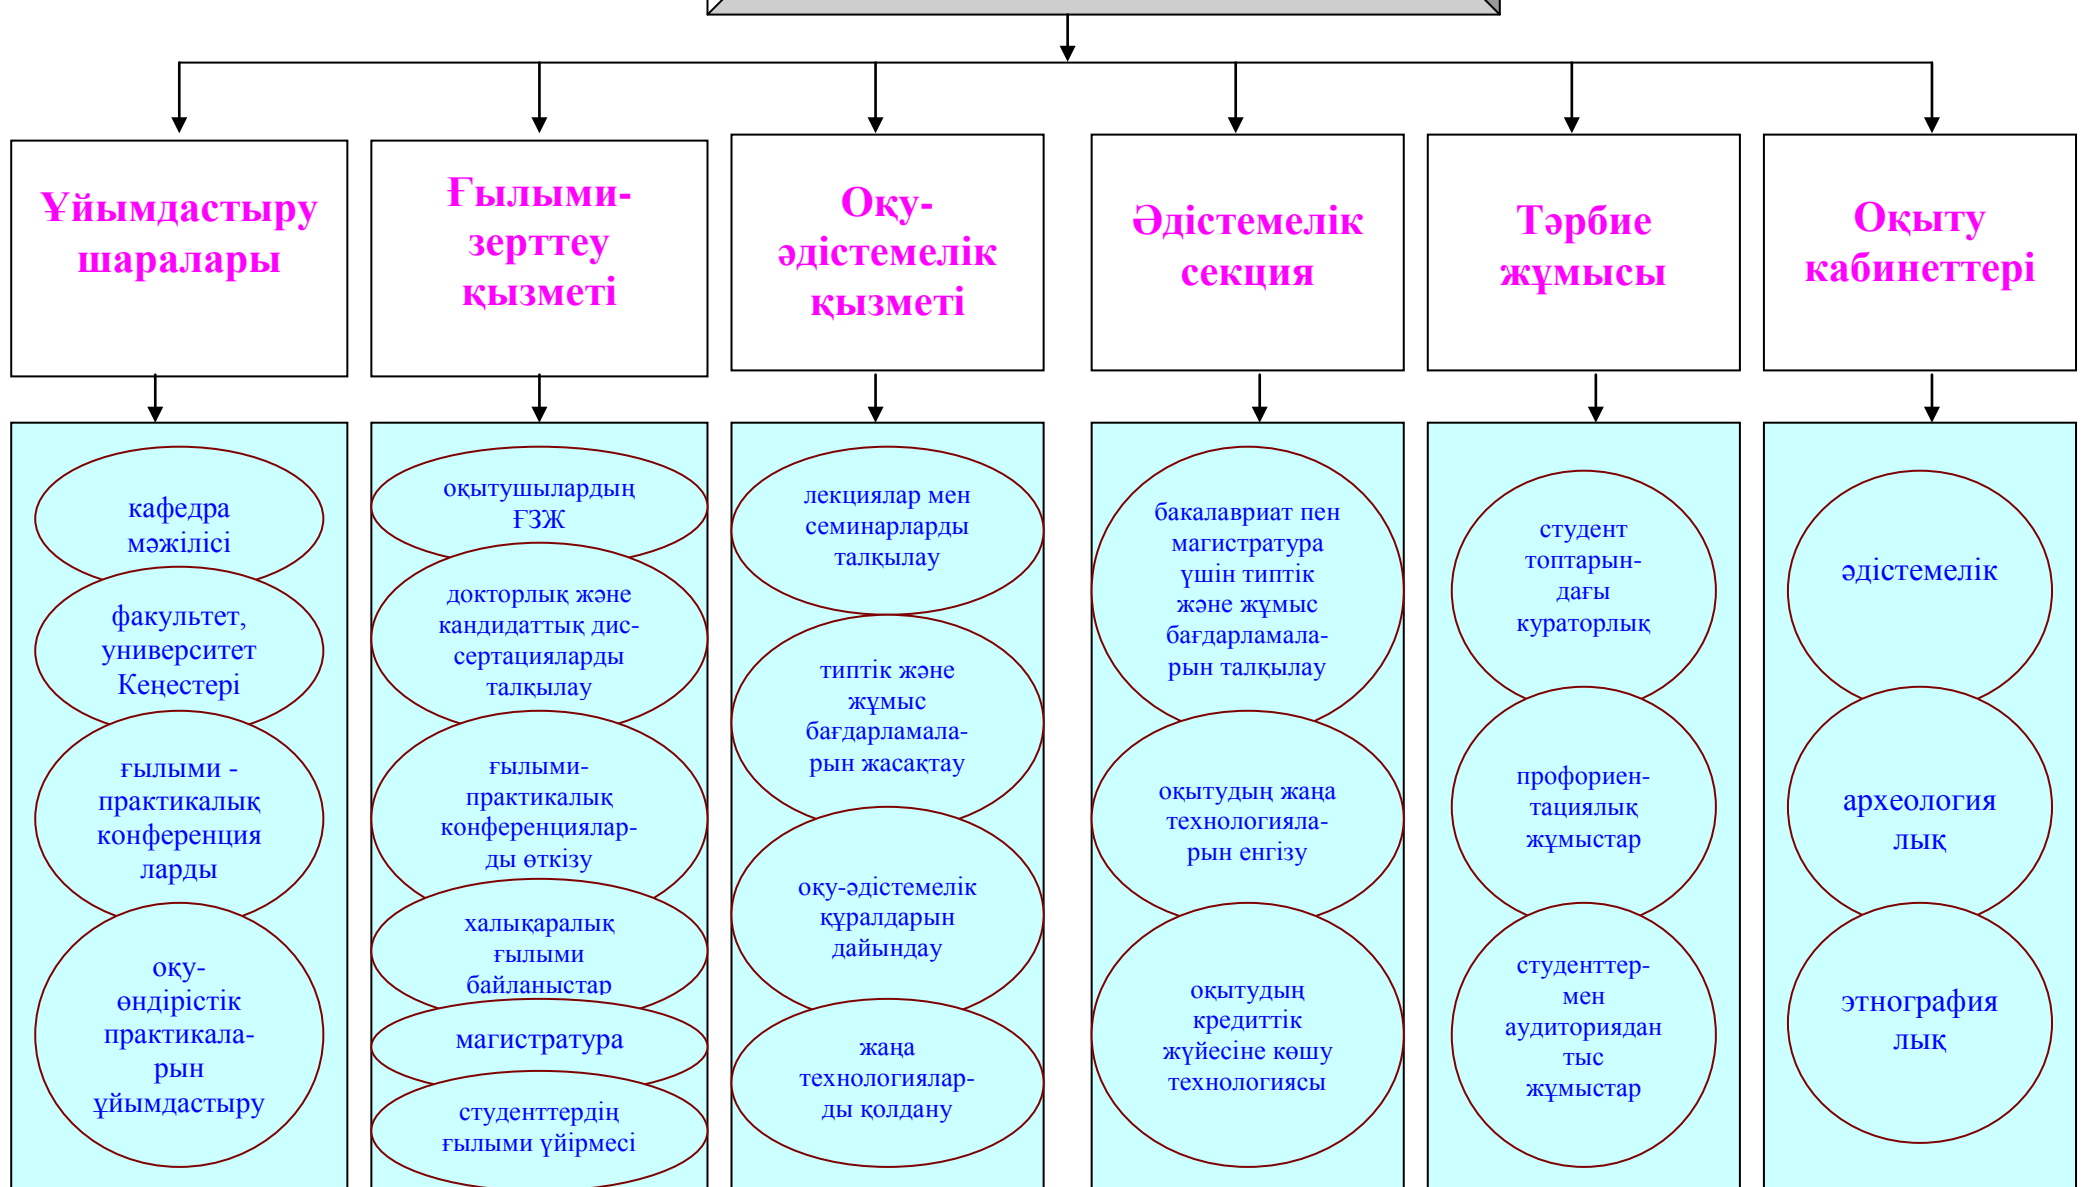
Ұйымдастыру шаралары

кафедра мәжілісі

факультет, университет Кеңестері

ғылыми - практикалық конференция ларды

оқу-өндірістік практикаларын ұйымдастыру

Ғылыми-зерттеу қызметі

оқытушылардың ҒЗЖ

докторлық және кандидаттық диссертацияларды талқылау

ғылыми-практикалық конференцияларды өткізу

халықаралық ғылыми байланыстар

магистратура

студенттердің ғылыми үйірмесі

Оқу-әдістемелік қызметі

лекциялар мен семинарларды талқылау

типтік және жұмыс бағдарламаларын жасақтау

оқу-әдістемелік құралдарын дайындау

жаңа технологияларды қолдану

Әдістемелік секция

бакалавриат пен магистратура үшін типтік және жұмыс бағдарламаларын талқылау

оқытудың жаңа технологияларын енгізу

оқытудың кредиттік жүйесіне көшу технологиясы

Тәрбие жұмысы

студент топтарындағы кураторлық

профориентациялық жұмыстар

студенттермен аудиториядан тыс жұмыстар

Оқыту кабинеттері

әдістемелік

археология лық

этнография лық